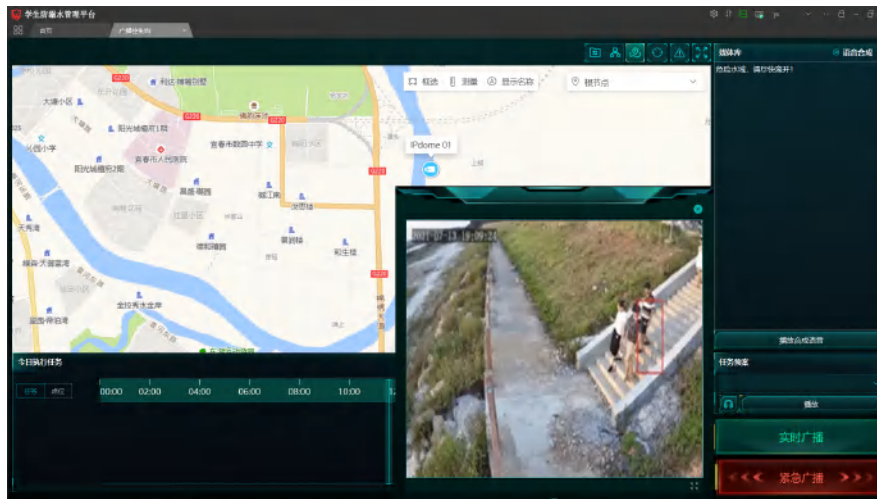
学生防溺水管理平台

首页

广播预警

框选

测量

显示名称

辖节点

IPdome 01

大塘小区

阳光城櫃府1期

宜春市人民医院

宜春市袁州中学

阳光城櫃府2期

天元湾

绿色·天鹅湖湾

金投天丰滨湖

星园·伴泊湾

和生楼

今日执行任务

任务

点位

00:00

02:00

04:00

06:00

08:00

10:00

媒体库

语音合成

危险水域，请尽快离开!

播放合成语音

任务预案

播放

实时广播

紧急广播